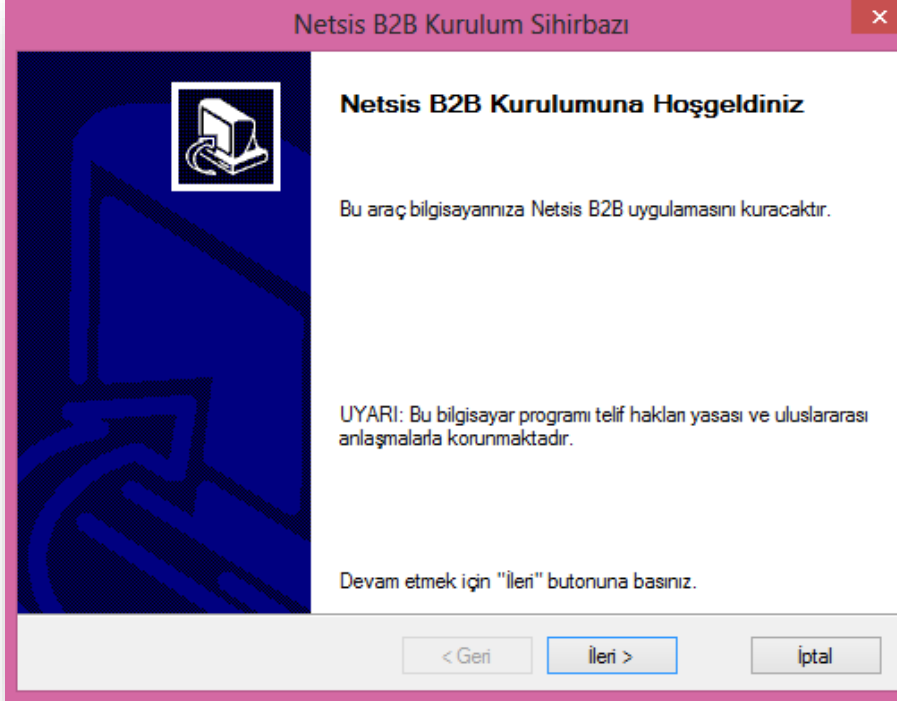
Netsis B2B Kurulum Sihirbazı

Netsis B2B Kurulumuna Hoşgeldiniz

Bu araç bilgisayarınıza Netsis B2B uygulamasını kuracaktır.

UYARI: Bu bilgisayar programı telif hakları yasası ve uluslararası anlaşmalarla korunmaktadır.

Devam etmek için "İleri" butonuna basınız.

< Geri

İleri >

İptal